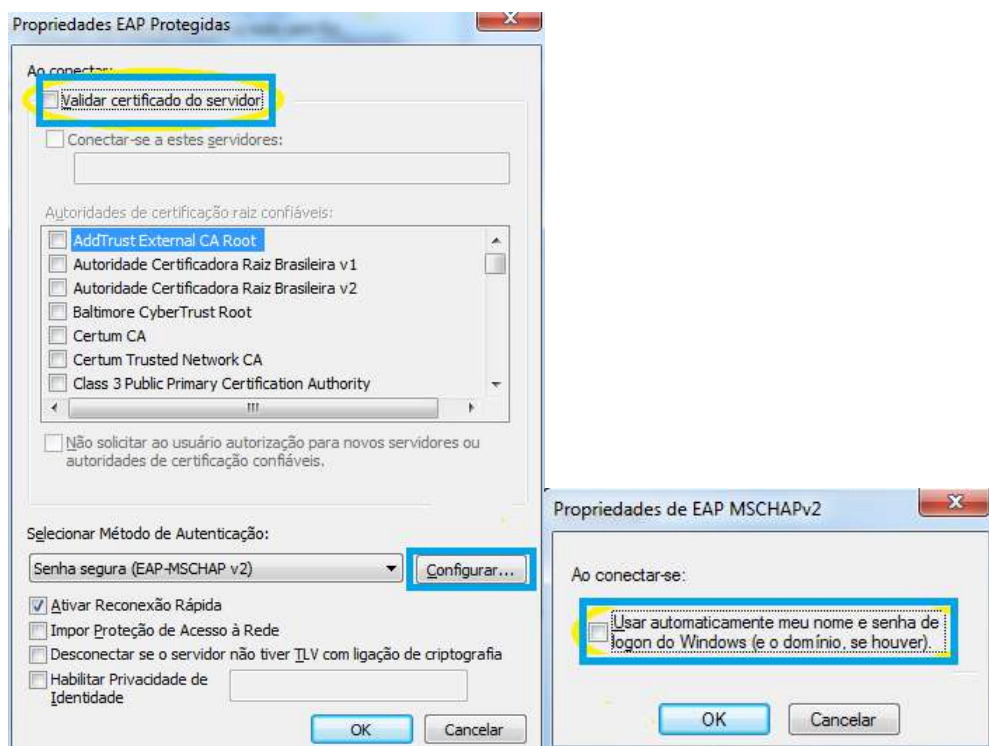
Propriedades EAP Protegidas

Ao conectar:

Validar certificado do servidor

Conectar-se a estes servidores:

Autoridades de certificação raiz confiáveis:

AddTrust External CA Root
Autoridade Certificadora Raiz Brasileira v1
Autoridade Certificadora Raiz Brasileira v2
Baltimore CyberTrust Root
Certum CA
Certum Trusted Network CA
Class 3 Public Primary Certification Authority

Não solicitar ao usuário autorização para novos servidores ou autoridades de certificação confiáveis.

Selecionar Método de Autenticação:

Senha segura (EAP-MSCHAP v2)

Configurar...

Ativar Reconexão Rápida
Impor Proteção de Acesso à Rede
Desconectar se o servidor não tiver TLV com ligação de criptografia
Habilitar Privacidade de Identidade

OK
Cancelar

Propriedades de EAP MSCHAPv2

Ao conectar-se:

Usar automaticamente meu nome e senha de logon do Windows (e o domínio, se houver).

OK
Cancelar